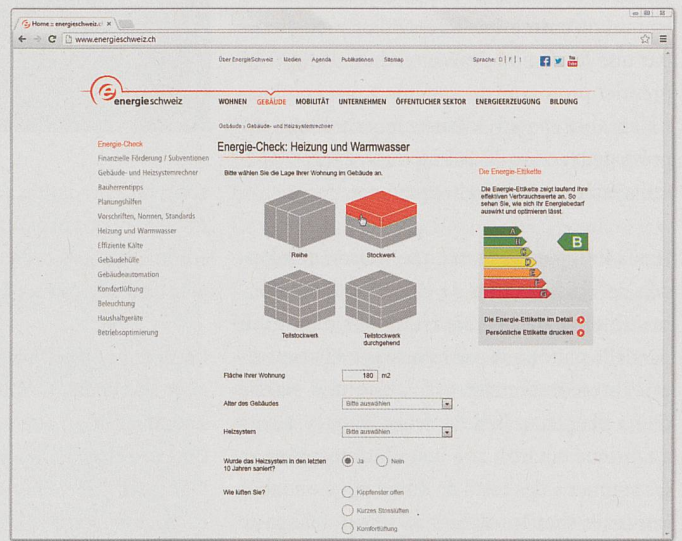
Home :: energieschweiz.c ×

www.energieschweiz.ch

Über EnergieSchweiz Medien Agenda Publikationen Sitemap Sprache: D | F | I

energieschweiz

WOHNEN GEBÄUDE MOBILITÄT UNTERNEHMEN ÖFFENTLICHER SEKTOR ENERGIEERZEUGUNG BILDUNG

Gebäude › Gebäude- und Heizsystemrechner

Energie-Check
Finanzielle Förderung / Subventionen
Gebäude- und Heizsystemrechner
Bauherrentipps
Planungshilfen
Vorschriften, Normen, Standards
Heizung und Warmwasser
Effiziente Kälte
Gebäudehülle
Gebäudeautomation
Komfortlüftung
Beleuchtung
Haushaltgeräte
Betriebsoptimierung

Energie-Check: Heizung und Warmwasser

Bitte wählen Sie die Lage Ihrer Wohnung im Gebäude an.

Reihe

Stockwerk

Teilstockwerk

Teilstockwerk durchgehend

Die Energie-Etikette

Die Energie-Etikette zeigt laufend Ihre effektiven Verbrauchswerte an. So sehen Sie, wie sich Ihr Energiebedarf auswirkt und optimieren lässt.

A B C D E F G

B

Die Energie-Etikette im Detail

Persönliche Etikette drucken

Fläche Ihrer Wohnung 180 m2

Alter des Gebäudes Bitte auswählen

Heizsystem Bitte auswählen

Wurde das Heizsystem in den letzten 10 Jahren saniert? Ja Nein

Wie lüften Sie? Kippfenster offen

Kurzes Stosslüften

Komfortlüftung